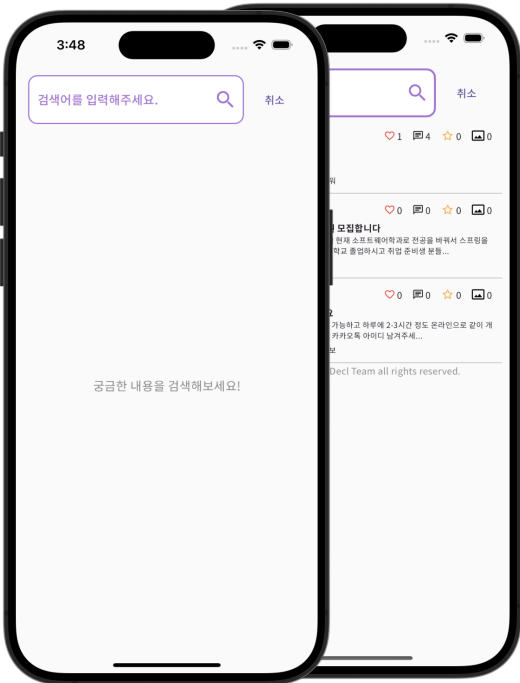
3:48

검색어를 입력해주세요.

취소

궁금한 내용을 검색해보세요!

취소

1 4 0 0

워

0 0 0 0

모집합니다

현재 소프트웨어학과로 전공을 바꿔서 스프링을

학교 졸업하시고 취업 준비생 분들...

0 0 0 0

요

가능하고 하루에 2-3시간 정도 온라인으로 같이 개

카카오톡 아이디 남겨주세...

보

Decl Team all rights reserved.